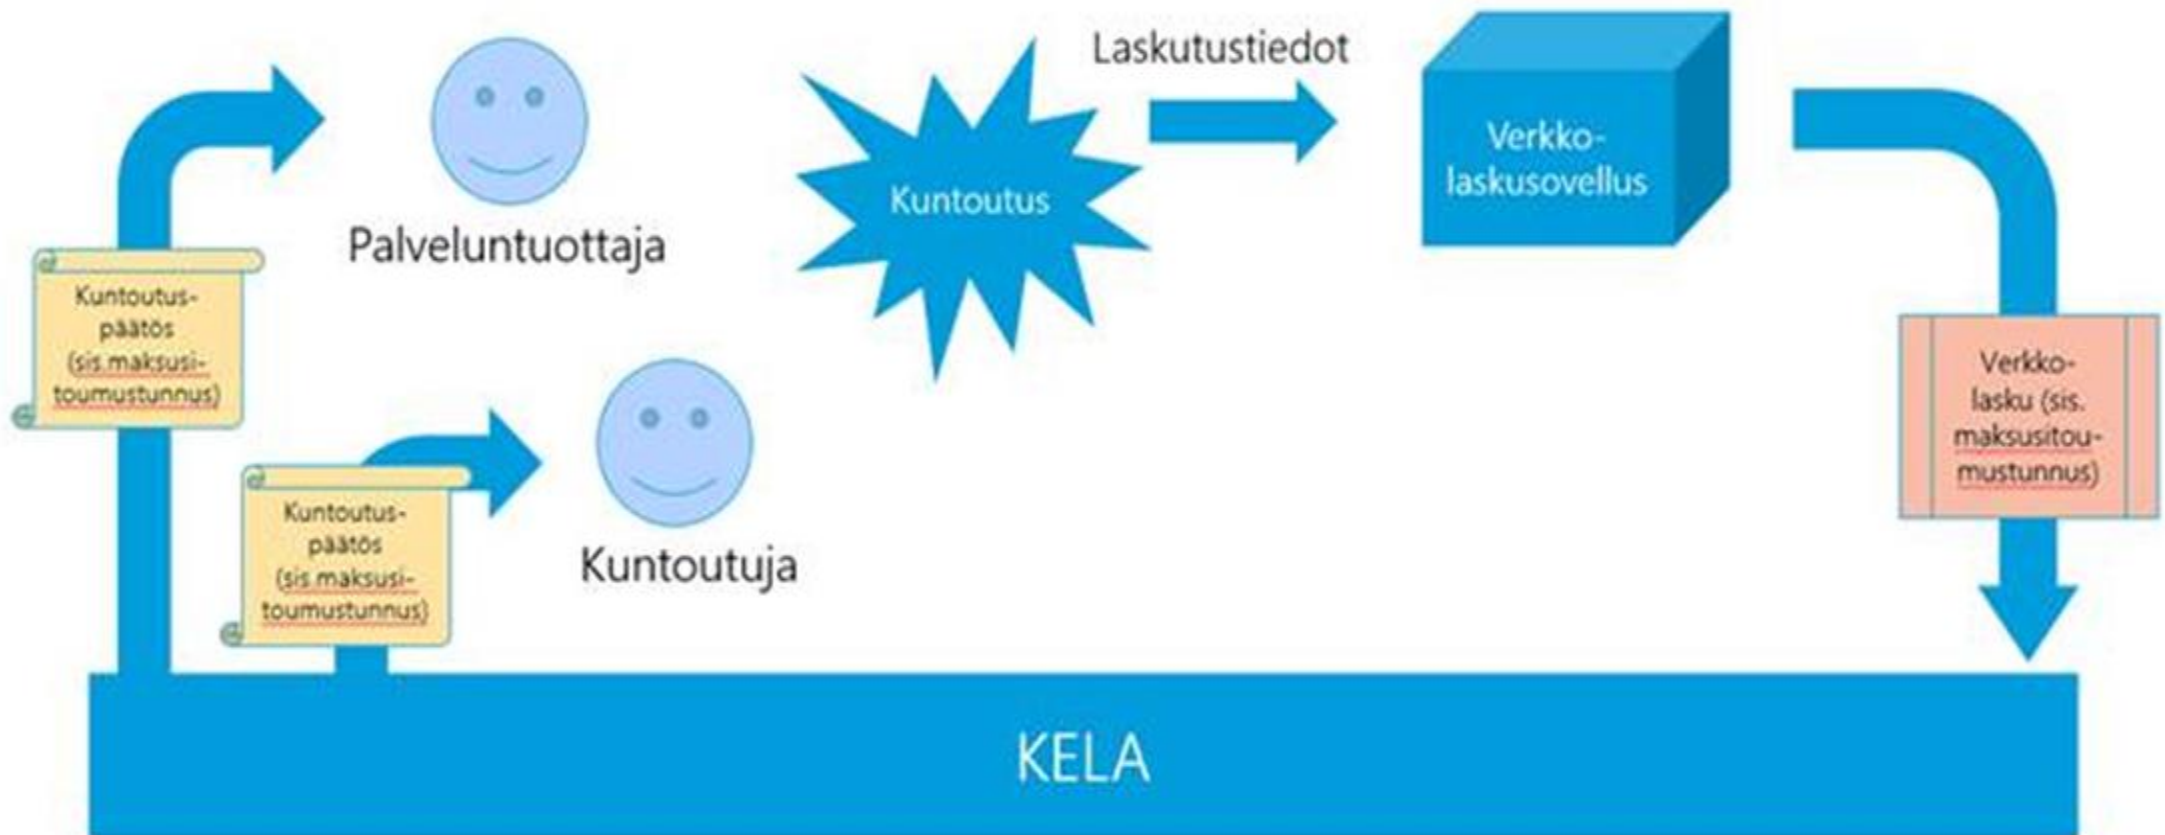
Palveluntuottaja

Kuntoutus

Laskutustiedot

Verkkolaskusovellus

Kuntoutuspäätös (sis maksusitoumustunnus)

Kuntoutuspäätös (sis maksusitoumustunnus)

Kuntoutuja

Verkkolasku (sis. maksusitoumustunnus)

KELA